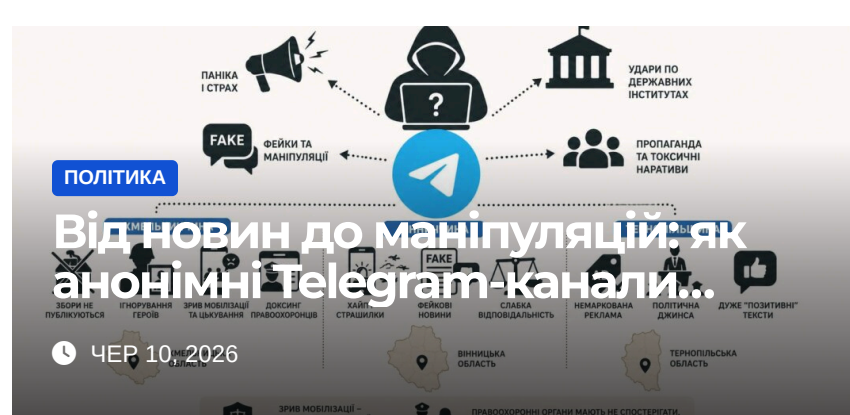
ПАНІКА І СТРАХ

?

УДАРИ ПО ДЕРЖАВНИХ ІНСТИТУТАХ

FAKE

ФЕЙКИ ТА МАНІПУЛЯЦІЇ

ПРОПАГАНДА ТА ТОКСИЧНІ НАРАТИВИ

ПОЛІТИКА

Від новин до маніпуляцій: як анонімні Telegram-канали...

ЗБОРИ НЕ ПУБЛІКУЮТЬСЯ

ІГНОРУВАННЯ ГЕРОЇВ

ЗРИВ МОБІЛІЗАЦІЇ ТА ЦЬКУВАННЯ

ДОКСИНГ ПРАВООХОРОНЦІВ

ХАЙП СТРАШИЛКИ

FAKE

ФЕЙКОВІ НОВИНИ

СЛАБКА ВІДПОВІДАЛЬНІСТЬ

НЕМАРКОВАНА РЕКЛАМА

ПОЛІТИЧНА ДЖИНСА

ДУЖЕ "ПОЗИТИВНІ" ТЕКСТИ

ЧЕР 10, 2026

ВІННИЦЬКА ОБЛАСТЬ

ТЕРНОПІЛЬСЬКА ОБЛАСТЬ

ЗРИВ МОБІЛІЗАЦІЇ –

ПРАВООХОРОННІ ОРГАНИ МАЮТЬ НЕ СПОСТЕРІГАТИ.